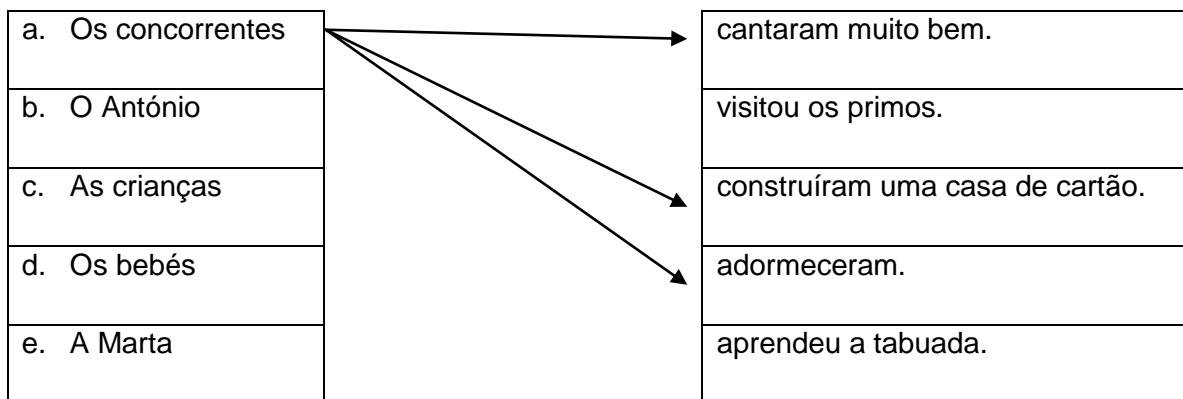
| | |
|---|---|
| a. Os concorrentes | cantaram muito bem. |
| b. O António | visitou os primos. |
| c. As crianças | construíram uma casa de cartão. |
| d. Os bebés | adormeceram. |
| e. A Marta | aprendeu a tabuada. |